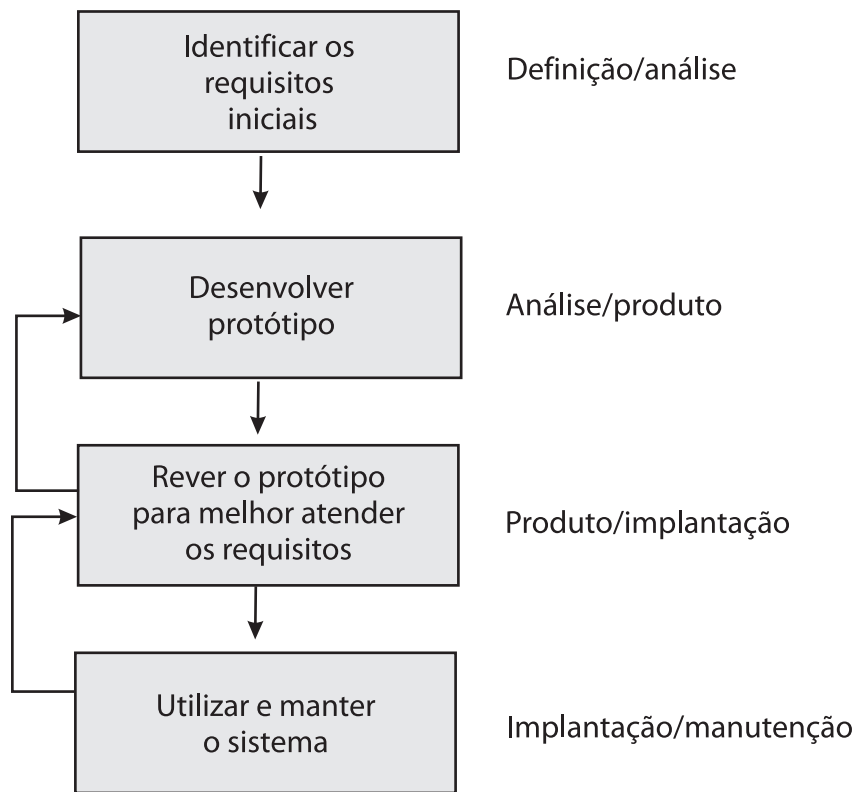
Identificar os requisitos iniciais

Definição/análise

Desenvolver protótipo

Análise/produto

Rever o protótipo para melhor atender os requisitos

Produto/implantação

Utilizar e manter o sistema

Implantação/manutenção